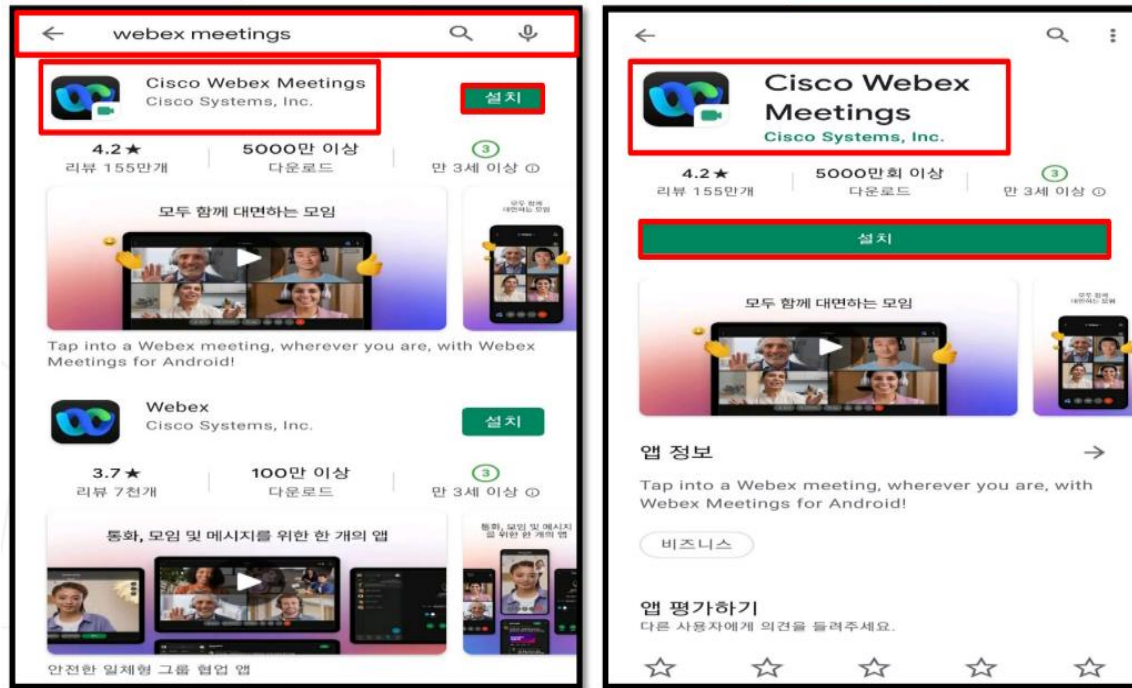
webex meetings

Cisco Webex Meetings
Cisco Systems, Inc.
설치

4.2★
리뷰 155만개
5000만 이상
다운로드
3
만 3세 이상

모두 함께 대면하는 모임

모두 함께 대면하는 모임

Tap into a Webex meeting, wherever you are, with Webex Meetings for Android!

Webex
Cisco Systems, Inc.
설치

3.7★
리뷰 7천개
100만 이상
다운로드
3
만 3세 이상

통화, 모임 및 메시지를 위한 한 개의 앱

통화, 모임 및 메시지를 위한 한 개의 앱

안전한 일체형 그룹 협업 앱

Cisco Webex Meetings
Cisco Systems, Inc.

4.2★
리뷰 155만개
5000만회 이상
다운로드
3
만 3세 이상

설치

모두 함께 대면하는 모임

모두 함께 대면하는 모임

앱 정보
→

Tap into a Webex meeting, wherever you are, with Webex Meetings for Android!

비즈니스

앱 평가하기
다른 사용자에게 의견을 들려주세요.